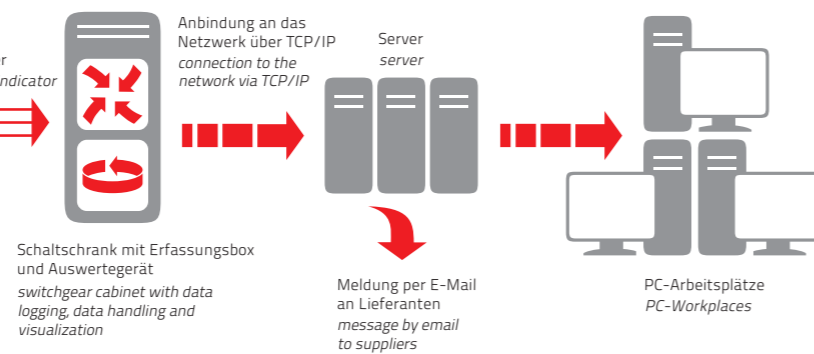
r
ndicator

Anbindung an das Netzwerk über TCP/IP
connection to the network via TCP/IP

Server
server

Schaltschrank mit Erfassungsbox und Auswertegerät
switchgear cabinet with data logging, data handling and visualization

Meldung per E-Mail an Lieferanten
message by email to suppliers

PC-Arbeitsplätze
PC-Workplaces